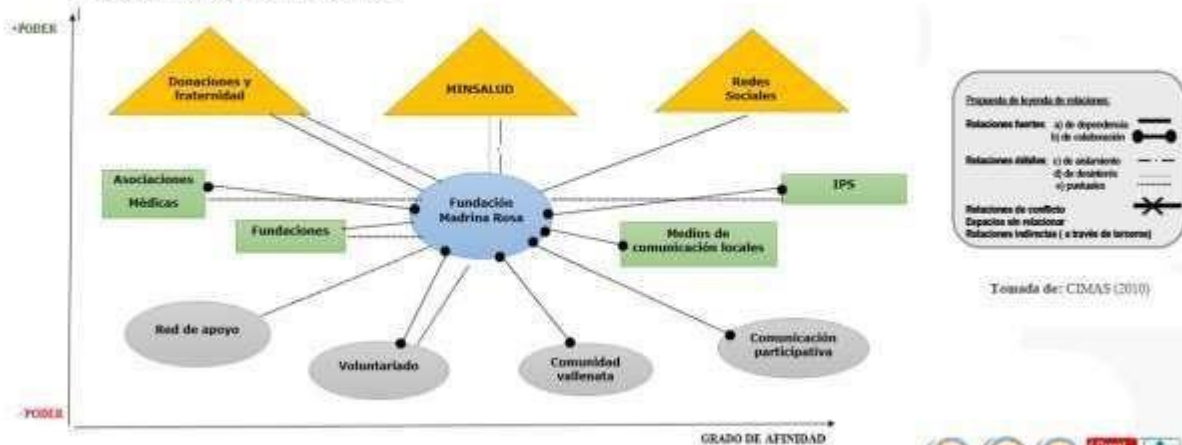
+PODER

Donaciones y fraternidad

MINSALUD

Redes Sociales

Asociaciones Médicas

Fundación Madrina Rosa

IPS

Fundaciones

Medios de comunicación locales

Red de apoyo

Voluntariado

Comunidad vallenata

Comunicación participativa

-PODER

GRADO DE AFINIDAD

Propuesta de leyenda de relaciones:

Relaciones fuertes: a) de dependencia
b) de colaboración

Relaciones débiles: c) de aislamiento
d) de desinterés
e) puntuales

Relaciones de conflicto
Espacios sin relacionar
Relaciones indirectas ( a través de terceros)

Tomada de: CIMAS (2010)